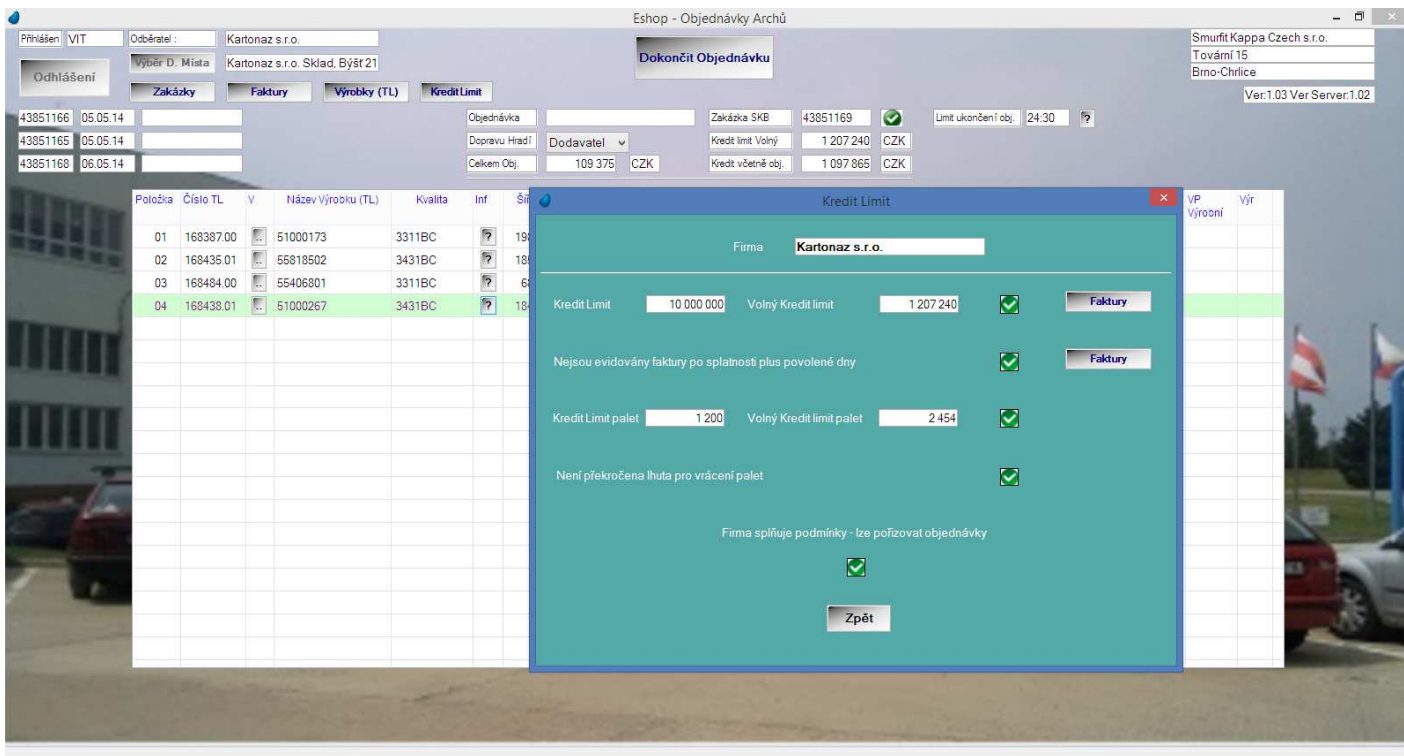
Eshop - Objednávky Archů

Přihlášen VIT
Odběratel : Kartonaz s.r.o.
Výběr D. Místa Kartonaz s.r.o. Sklad, Býšť 21
Odhlášení
Zakázky Faktury Výrobky (TL) Kredit Limit
Dokončit Objednávku

Smurfit Kappa Czech s.r.o.
Tovární 15
Brno-Chrlice
Ver:1.03 Ver Server:1.02

43851166 05.05.14
43851165 05.05.14
43851168 06.05.14

Objednávka
Dopravu Hradí Dodavatel
Celkem Obj. 109 375 CZK

Zakázka SKB 43851169
Kredit limit Volný 1 207 240 CZK
Kredit včetně obj. 1 097 865 CZK

Limit ukončení obj. 24:30 ?

| Položka | Číslo TL | V | Název Výrobku (TL) | Kvalita | Inf | Ší |
|---|---|---|---|---|---|---|
| 01 | 168387.00 | .. | 51000173 | 3311BC | ? | 19 |
| 02 | 168435.01 | .. | 55818502 | 3431BC | ? | 18 |
| 03 | 168484.00 | .. | 55406801 | 3311BC | ? | 6 |
| 04 | 168438.01 | .. | 51000267 | 3431BC | ? | 18 |

VP Výrobní Výr

Kredit Limit

Firma Kartonaz s.r.o.

Kredit Limit 10 000 000 Volný Kredit limit 1 207 240 Faktury

Nejsou evidovány faktury po splatnosti plus povolené dny Faktury

Kredit Limit palet 1 200 Volný Kredit limit palet 2 454

Není překročena lhuta pro vrácení palet

Firma splňuje podmínky - lze pořizovat objednávky

Zpět